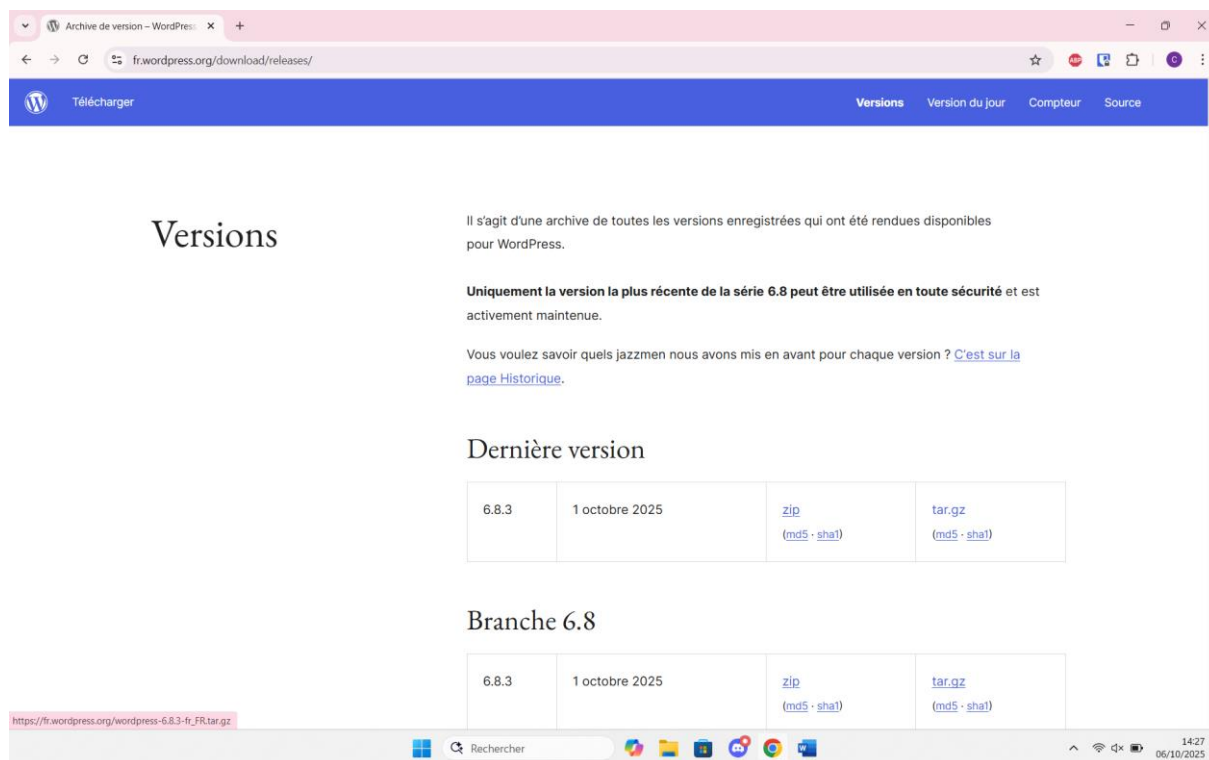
Archive de version – WordPress ×
+
fr.wordpress.org/download/releases/

Télécharger

Versions Version du jour Compteur Source

Versions

Il s'agit d'une archive de toutes les versions enregistrées qui ont été rendues disponibles pour WordPress.

**Uniquement la version la plus récente de la série 6.8 peut être utilisée en toute sécurité** et est activement maintenue.

Vous voulez savoir quels jazzmen nous avons mis en avant pour chaque version ? C'est sur la page Historique.

Dernière version

| 6.8.3 | 1 octobre 2025 | zip (md5 · sha1) | tar.gz (md5 · sha1) |
|---|---|---|---|

Branche 6.8

| 6.8.3 | 1 octobre 2025 | zip (md5 · sha1) | tar.gz (md5 · sha1) |
|---|---|---|---|

https://fr.wordpress.org/wordpress-6.8.3-fr_FR.tar.gz

Rechercher

14:27
06/10/2025